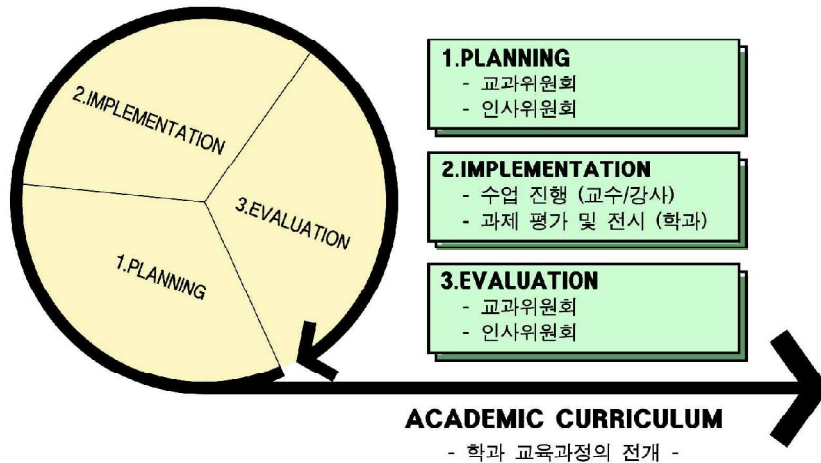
2.IMPLEMENTATION

3.EVALUATION

1.PLANNING

1.PLANNING
- 교과위원회
- 인사위원회

2.IMPLEMENTATION
- 수업 진행 (교수/강사)
- 과제 평가 및 전시 (학과)

3.EVALUATION
- 교과위원회
- 인사위원회

ACADEMIC CURRICULUM
- 학과 교육과정의 전개 -